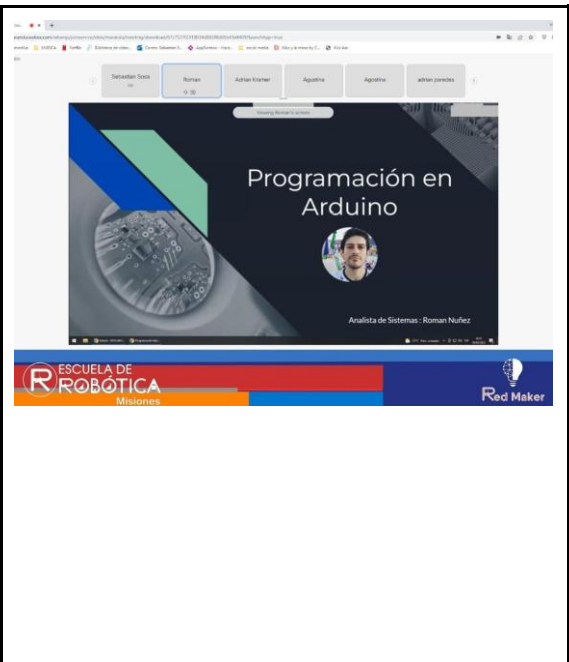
Sebastian Sosa

Roman

Adrian Kramer

Agustina

Agostina

adrian gonzales

Viewing Roman's screen

Programación en Arduino

Analista de Sistemas : Roman Nuñez

ESCUELA DE ROBÓTICA

Misiones

Red Maker